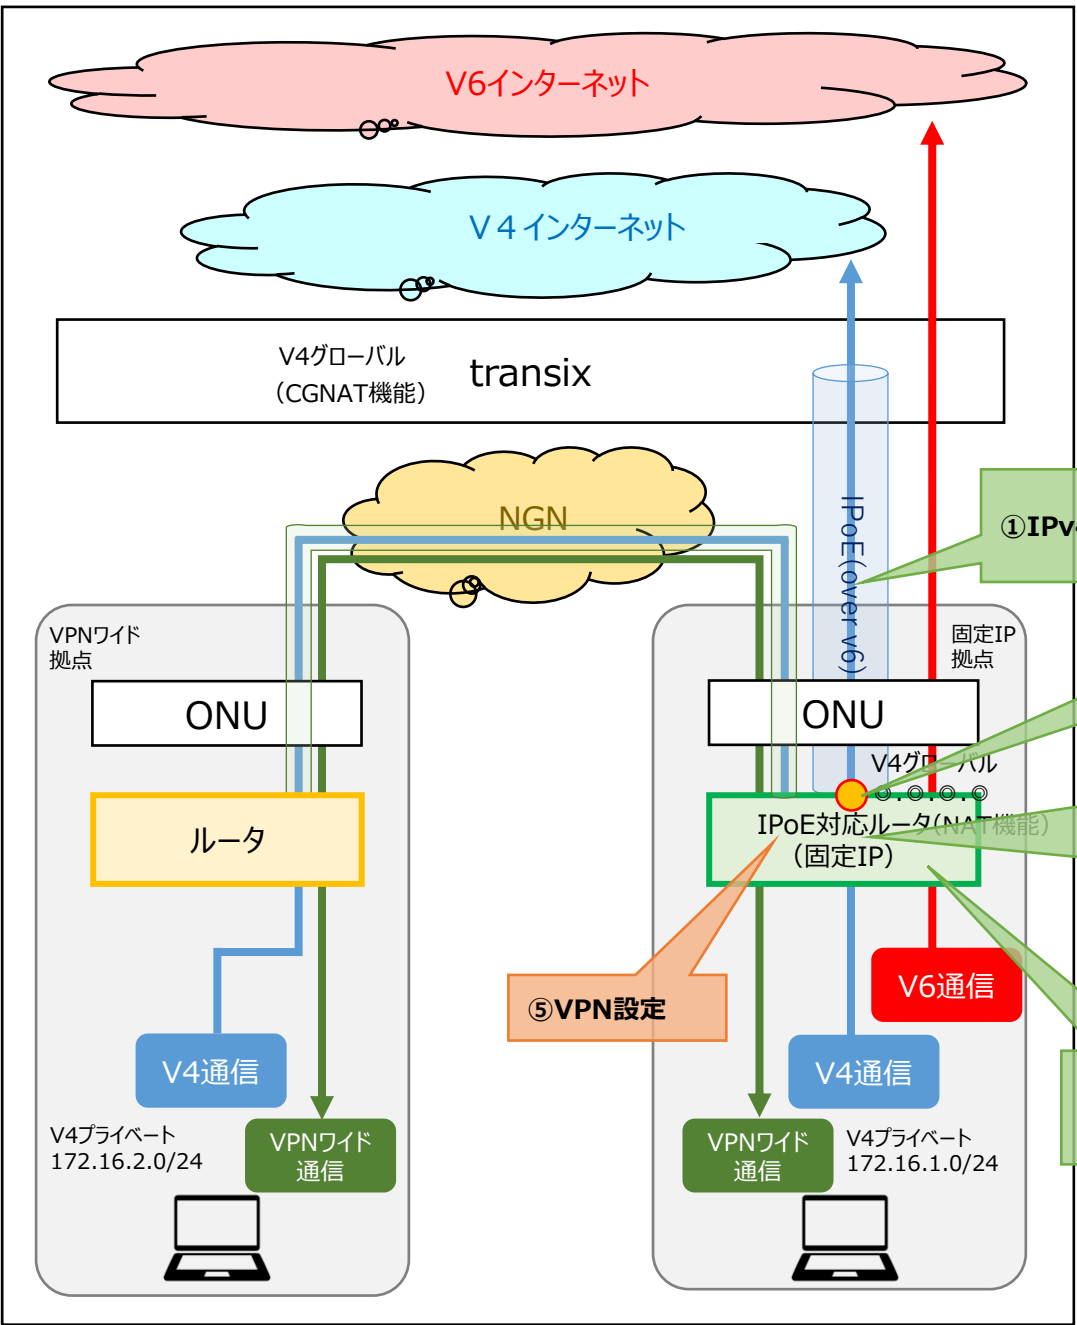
V6インターネット

V４インターネット

V4グローバル
（CGNAT機能）
transix

NGN

IPoE(over v6)

①IPv

VPNワイド
拠点

固定IP
拠点

ONU

ONU

V4グ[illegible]バル
◎.◎.◎.◎

ルータ

IPoE対応ルータ(NAT機能)
（固定IP）

⑤VPN設定

V6通信

V4通信

V4通信

V4プライベート
172.16.2.0/24

VPNワイド
通信

VPNワイド
通信

V4プライベート
172.16.1.0/24